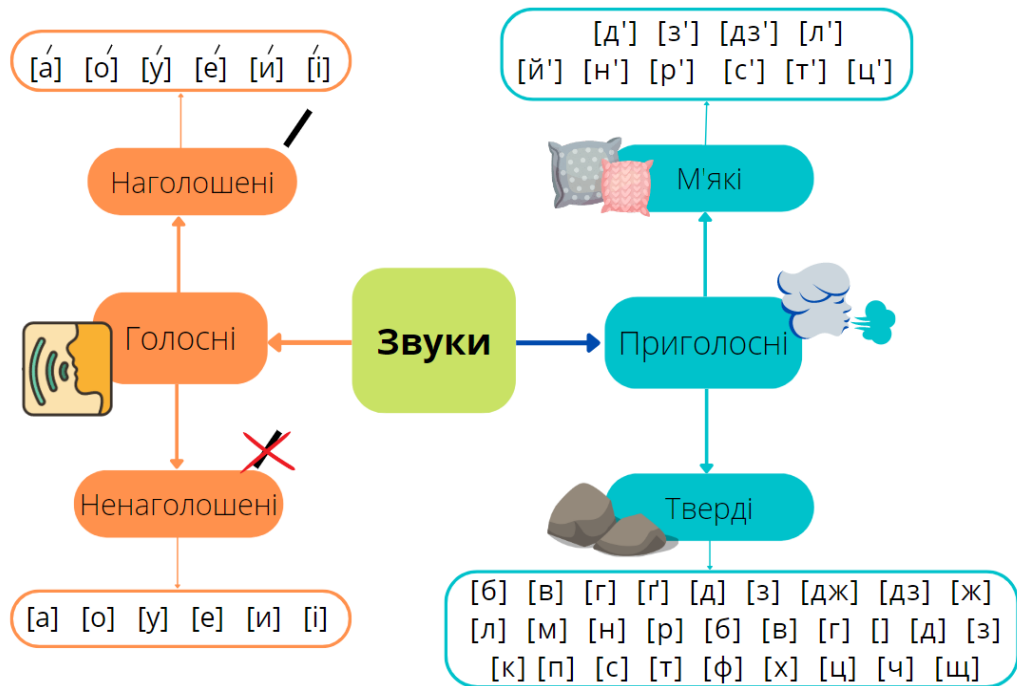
[а́] [о́] [у́] [е́] [и́] [і́]

Наголошені

Голосні

Ненаголошені

[а] [о] [у] [е] [и] [і]

Звуки

[д'] [з'] [дз'] [л']
[й'] [н'] [р'] [с'] [т'] [ц']

М'які

Приголосні

Тверді

[б] [в] [г] [ґ] [д] [з] [дж] [дз] [ж]
[л] [м] [н] [р] [б] [в] [г] [] [д] [з]
[к] [п] [с] [т] [ф] [х] [ц] [ч] [щ]